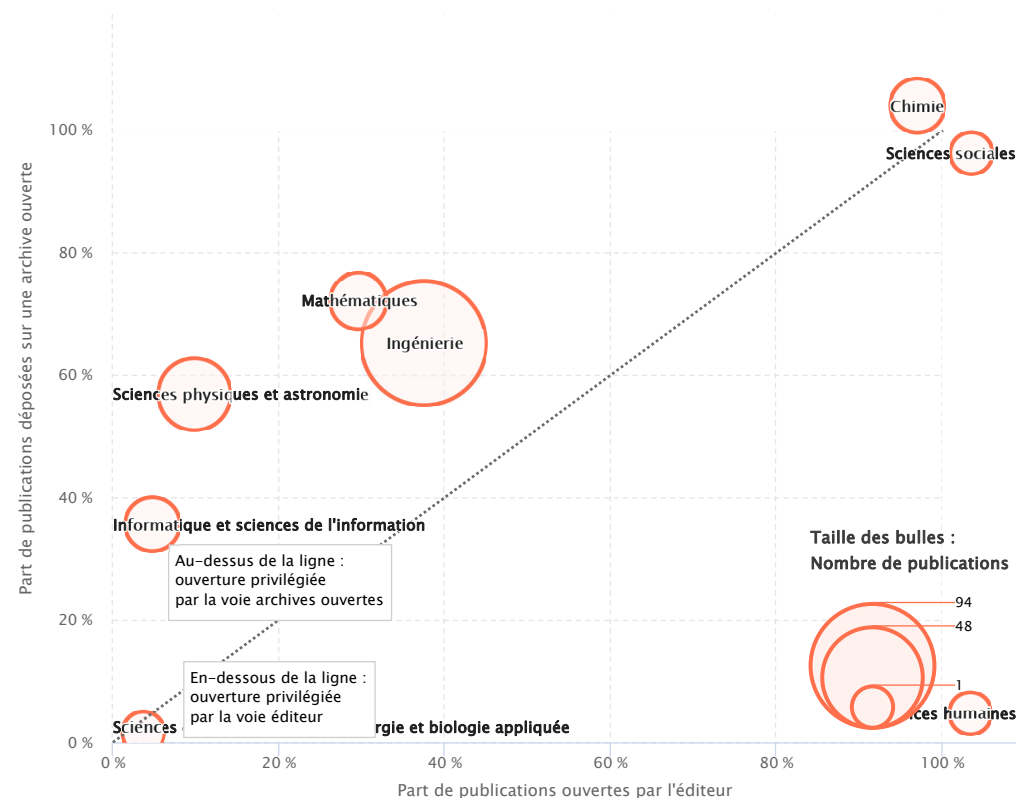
Part de publications déposées sur une archive ouverte

100 %
80 %
60 %
40 %
20 %
0 %

Chimie
Sciences sociales
Mathématiques
Ingénierie
Sciences physiques et astronomie
Informatique et sciences de l'information

Au-dessus de la ligne : ouverture privilégiée par la voie archives ouvertes

En-dessous de la ligne : ouverture privilégiée par la voie éditeur

Sciences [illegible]rgie et biologie appliquée

Taille des bulles : Nombre de publications
94
48
1
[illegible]ces humaines

0 %
20 %
40 %
60 %
80 %
100 %

Part de publications ouvertes par l'éditeur